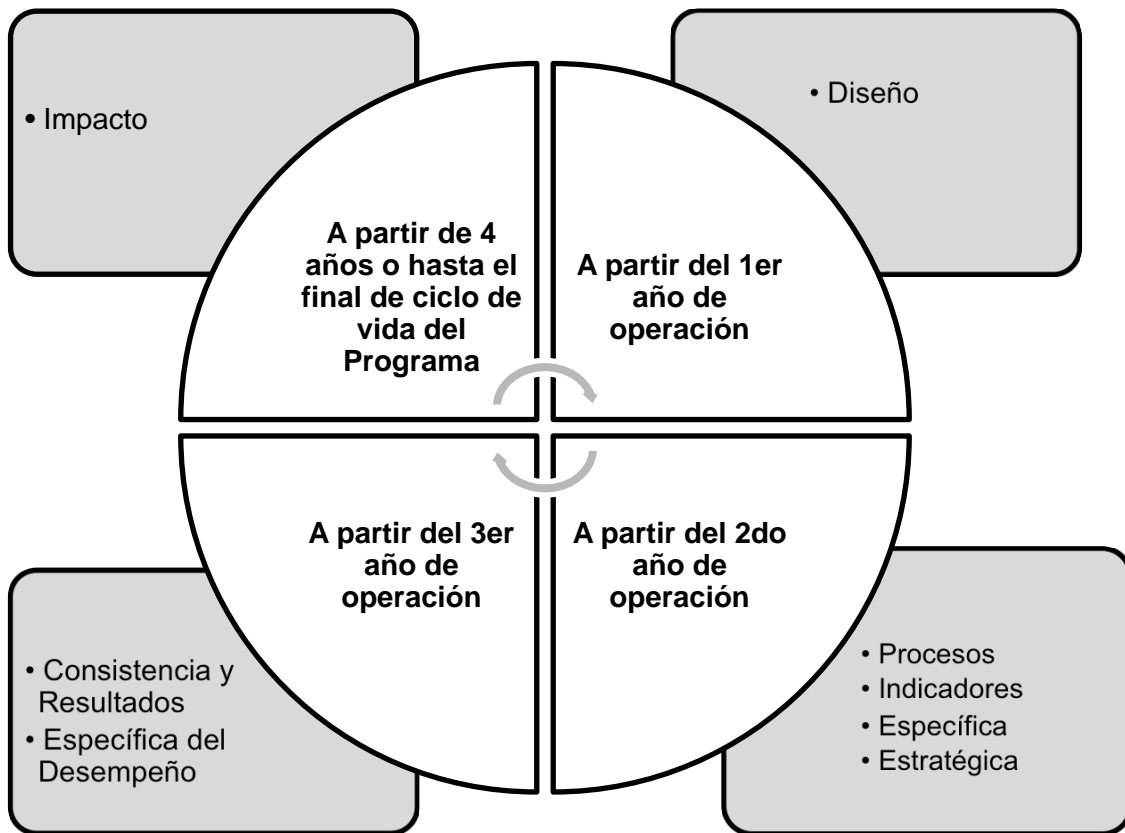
• Impacto

A partir de 4 años o hasta el final de ciclo de vida del Programa

• Diseño

A partir del 1er año de operación

A partir del 3er año de operación

• Consistencia y Resultados
• Específica del Desempeño

A partir del 2do año de operación

• Procesos
• Indicadores
• Específica
• Estratégica